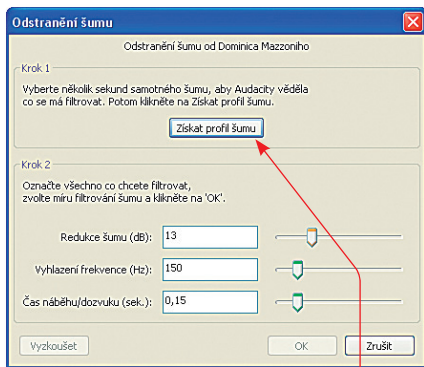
Odstranění šumu

Odstranění šumu od Dominica Mazzoniho

Krok 1

Vyberte několik sekund samotného šumu, aby Audacity věděla co se má filtrovat. Potom klikněte na Získat profil šumu.

Získat profil šumu

Krok 2

Označte všechno co chcete filtrovat, zvolte míru filtrování šumu a klikněte na 'OK'.

Redukce šumu (dB): 13

Vyhlazení frekvence (Hz): 150

Čas náběhu/dozvuku (sek.): 0,15

Vyzkoušet

OK

Zrušit